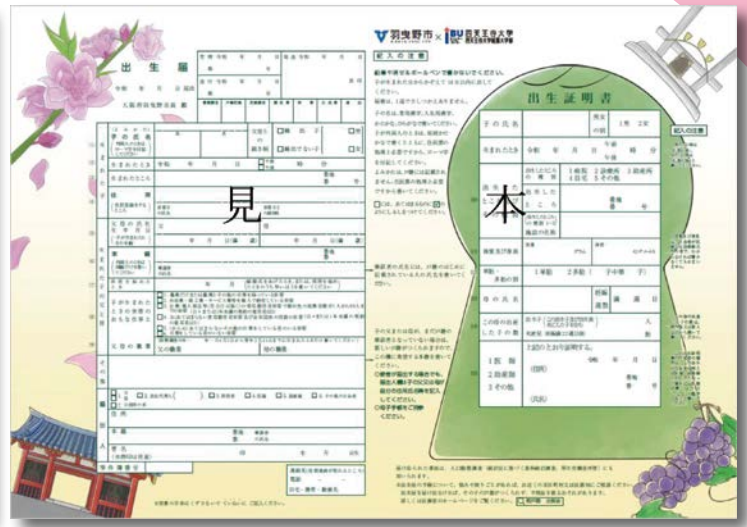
出生届

令和　年　月　日届出

大阪府羽曳野市長　殿

見

本

羽曳野市 × 四天王寺大学

記入の注意

出生証明書

子の氏名

生まれたとき　令和　年　月　日　午前 午後　時　分

出生したところの種別　1 病院　2 診療所　3 助産所　4 自宅　5 その他

出生したところ

体重及び身長

単胎・多胎の別　1 単胎　2 多胎（　子中第　子）

母の氏名

上記のとおり証明する。

令和　年　月　日

1 医師　2 助産師　3 その他

記入の注意